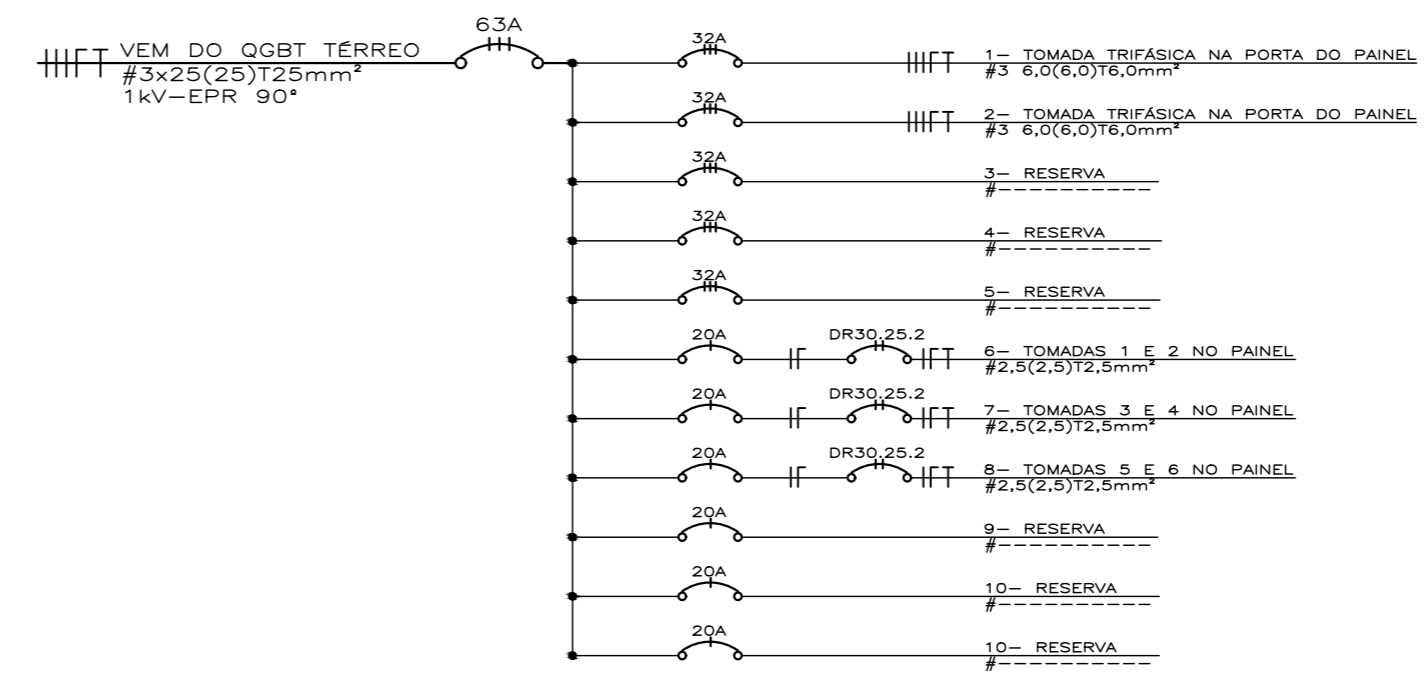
VEM DO QGBT TÉRREO
#3x25(25)T25mm²
1kV—EPR 90°

63A

32A
1— TOMADA TRIFÁSICA NA PORTA DO PAINEL
#3 6,0(6,0)T6,0mm²

32A
2— TOMADA TRIFÁSICA NA PORTA DO PAINEL
#3 6,0(6,0)T6,0mm²

32A
3— RESERVA
#—————————

32A
4— RESERVA
#—————————

32A
5— RESERVA
#—————————

20A
DR30.25.2
6— TOMADAS 1 E 2 NO PAINEL
#2,5(2,5)T2,5mm²

20A
DR30.25.2
7— TOMADAS 3 E 4 NO PAINEL
#2,5(2,5)T2,5mm²

20A
DR30.25.2
8— TOMADAS 5 E 6 NO PAINEL
#2,5(2,5)T2,5mm²

20A
9— RESERVA
#—————————

20A
10— RESERVA
#—————————

20A
10— RESERVA
#—————————